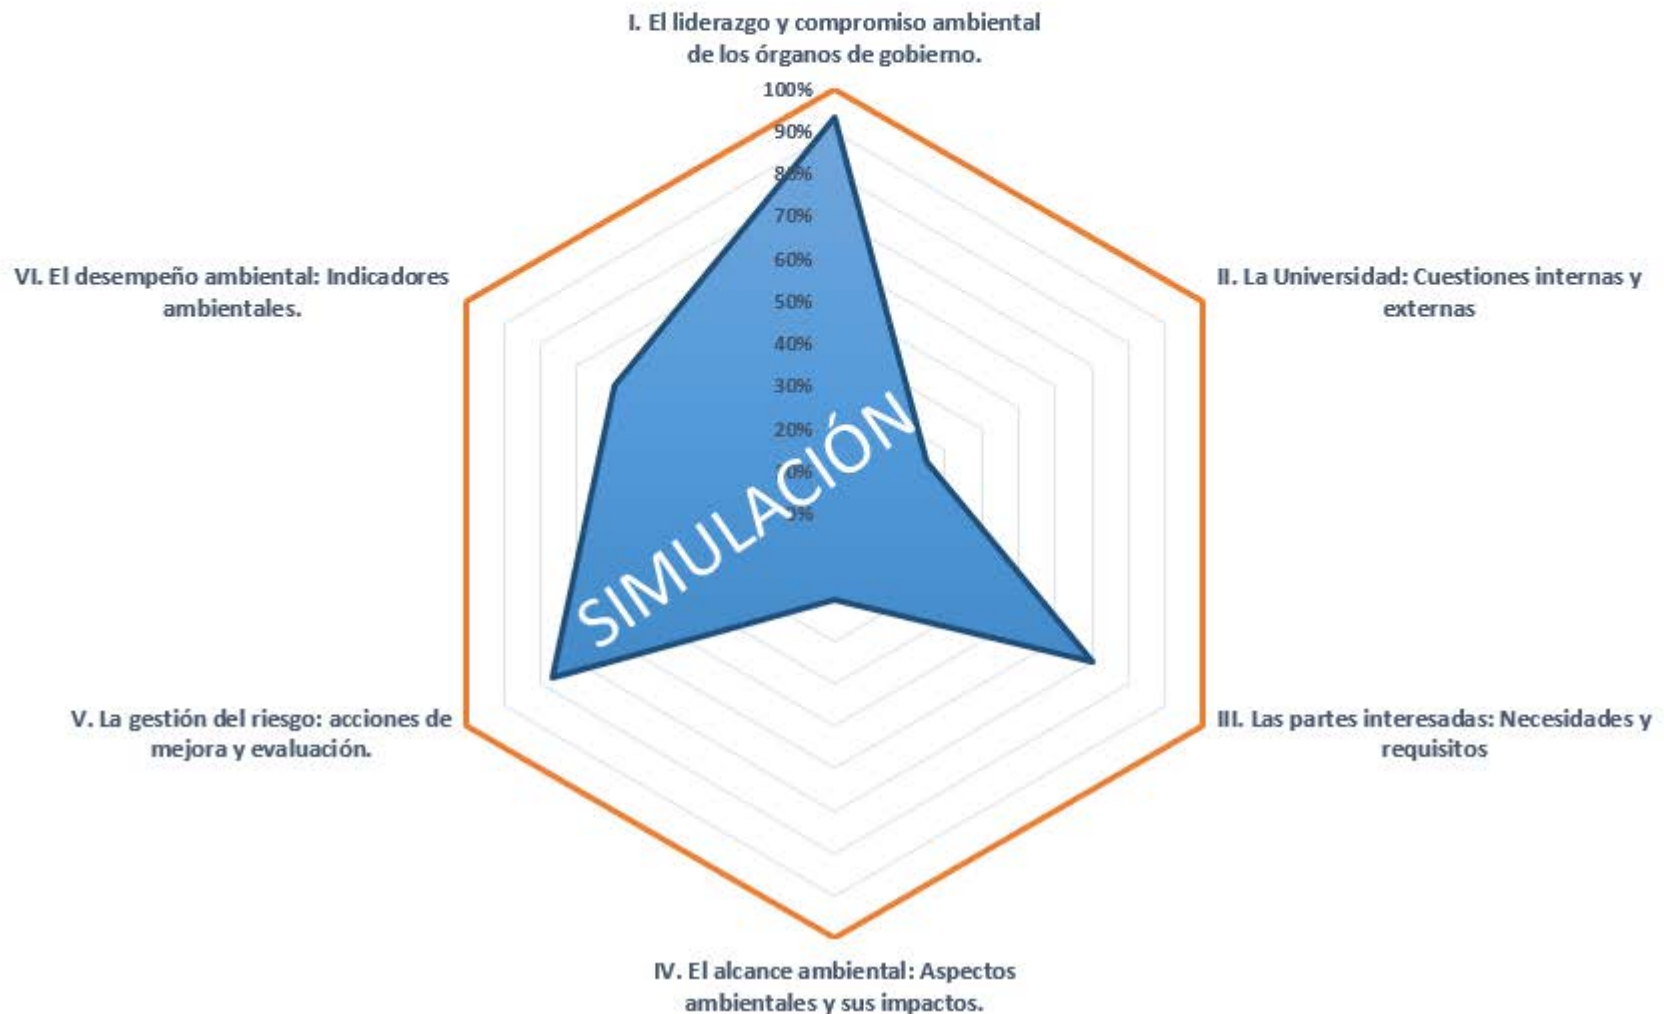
I. El liderazgo y compromiso ambiental de los órganos de gobierno.

100%
90%
80%
70%
60%
50%
40%
30%
20%
10%
0%

II. La Universidad: Cuestiones internas y externas

III. Las partes interesadas: Necesidades y requisitos

IV. El alcance ambiental: Aspectos ambientales y sus impactos.

V. La gestión del riesgo: acciones de mejora y evaluación.

VI. El desempeño ambiental: Indicadores ambientales.

SIMULACIÓN